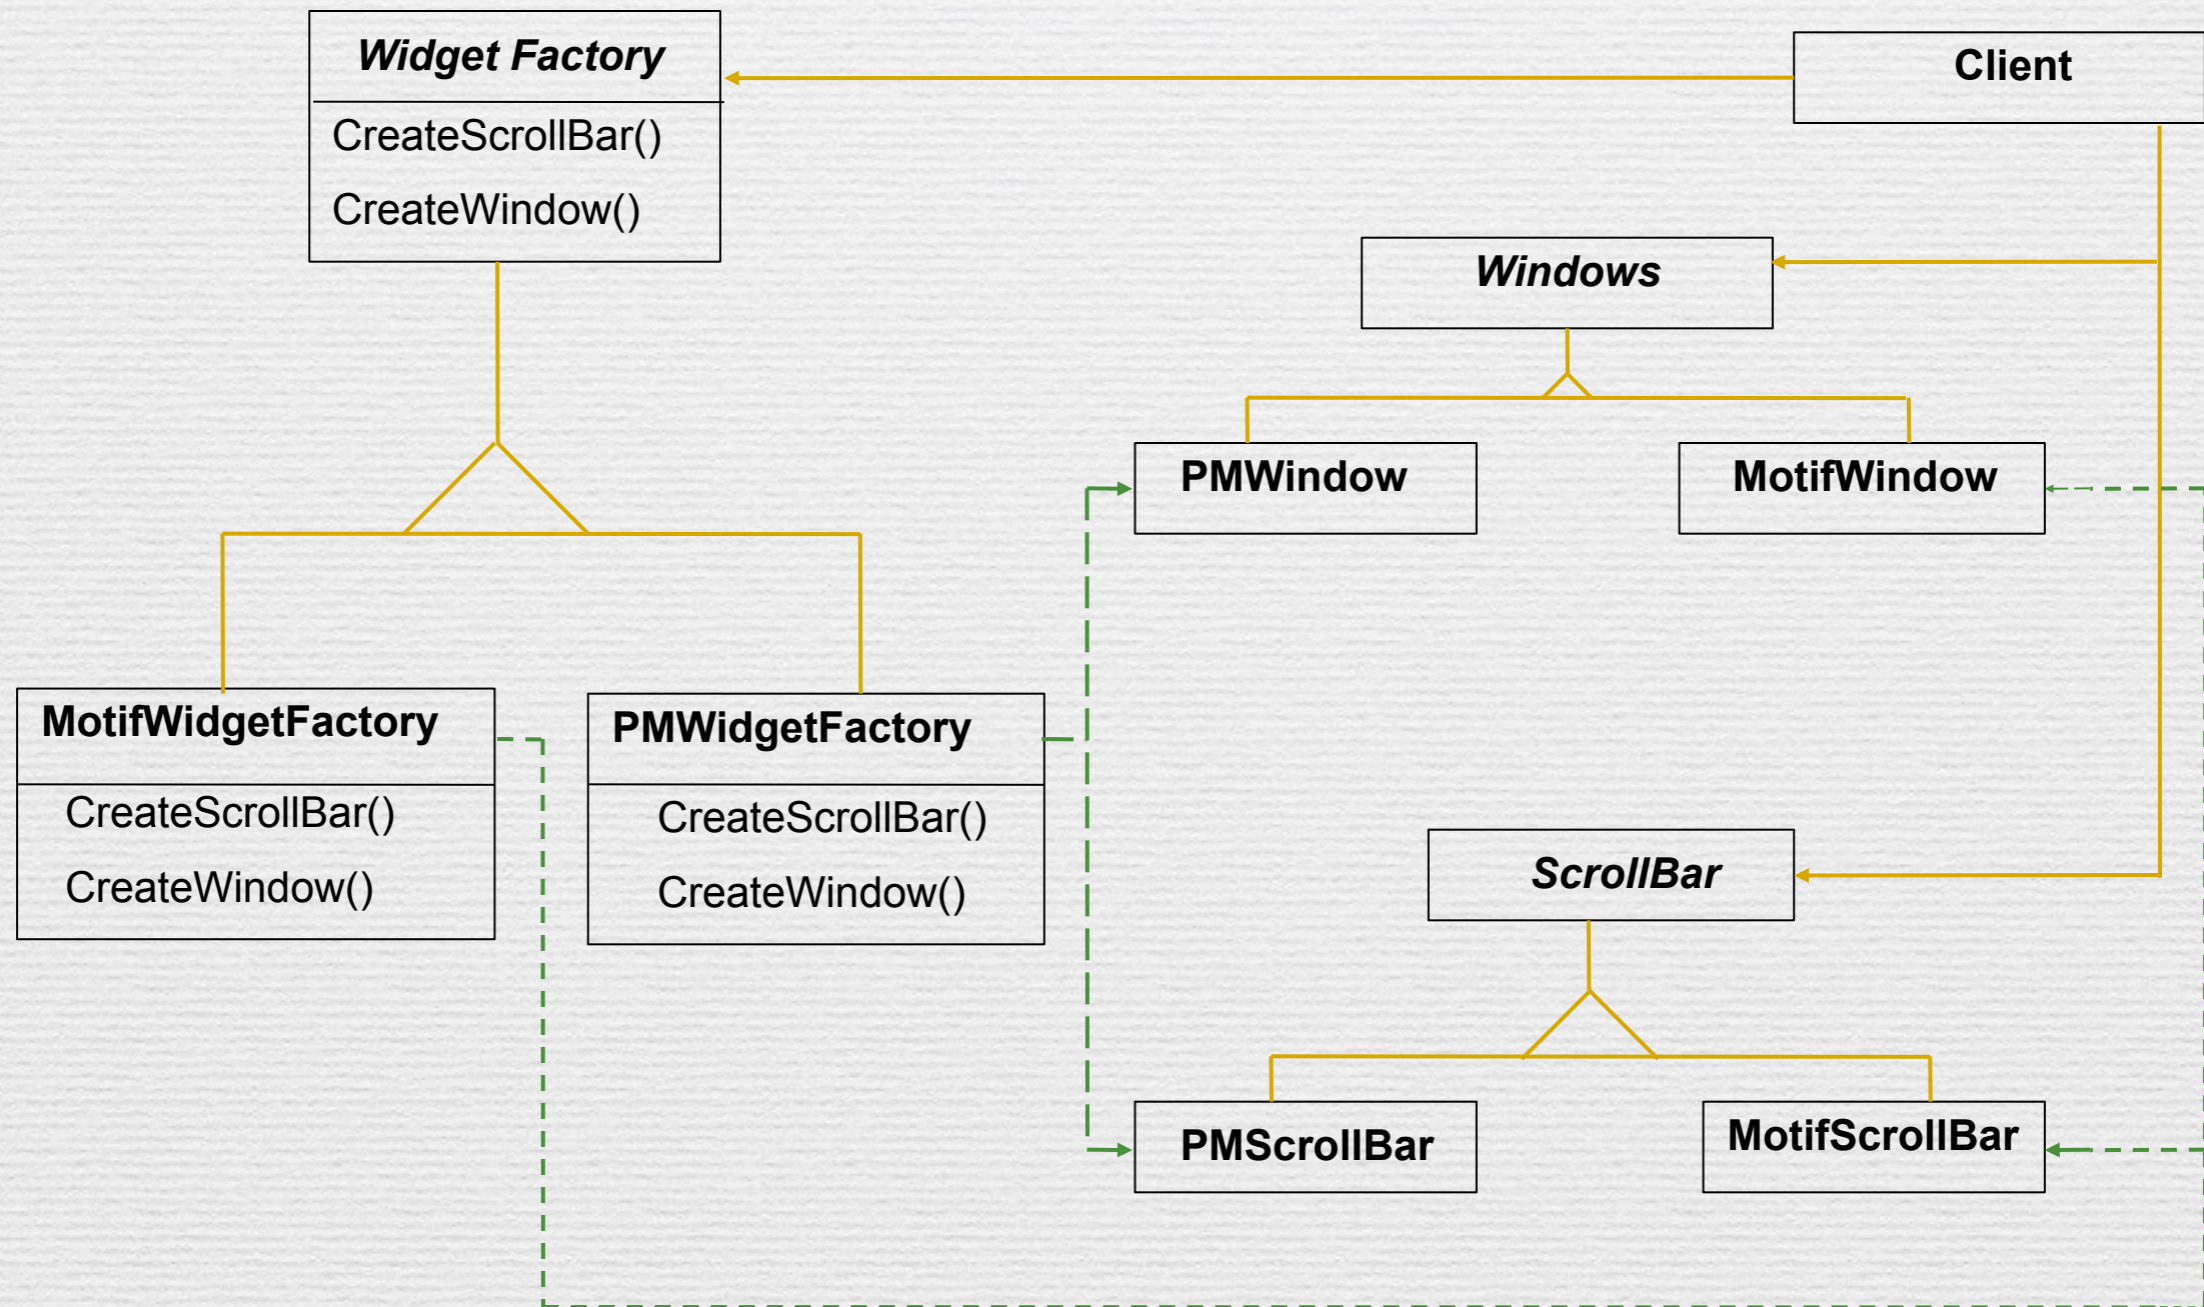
Widget Factory

CreateScrollBar()

CreateWindow()

Client

Windows

PMWindow

MotifWindow

MotifWidgetFactory

CreateScrollBar()

CreateWindow()

PMWidgetFactory

CreateScrollBar()

CreateWindow()

ScrollBar

PMScrollBar

MotifScrollBar